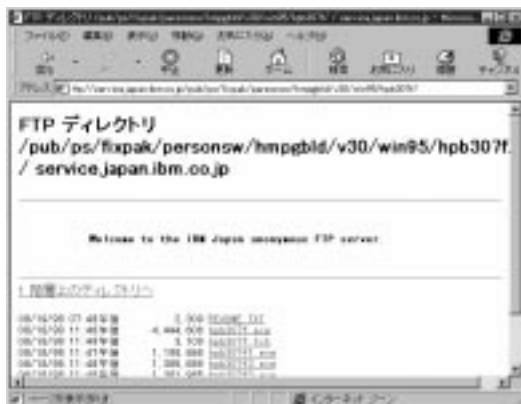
FTP ディレクトリ /pub/ps/fixpak/personsw/hmpgbld/v30/win95/hpb307f./ service.japan.ibm.co.jp

Welcome to the IBM Japan anonymous FTP server

1 階層上のディレクトリへ

| | | |
|---|---|---|
| 08/18/98 07:45午後 | 2,309 | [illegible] |
| 08/18/98 11:45午後 | 4,444,608 | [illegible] |
| 08/18/98 11:46午後 | 3,109 | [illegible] |
| 08/18/98 11:47午後 | 1,385,888 | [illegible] |
| 08/18/98 11:48午後 | 1,385,888 | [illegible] |
| 08/18/98 11:49午後 | 1,381,048 | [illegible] |

インターネット ゾーン